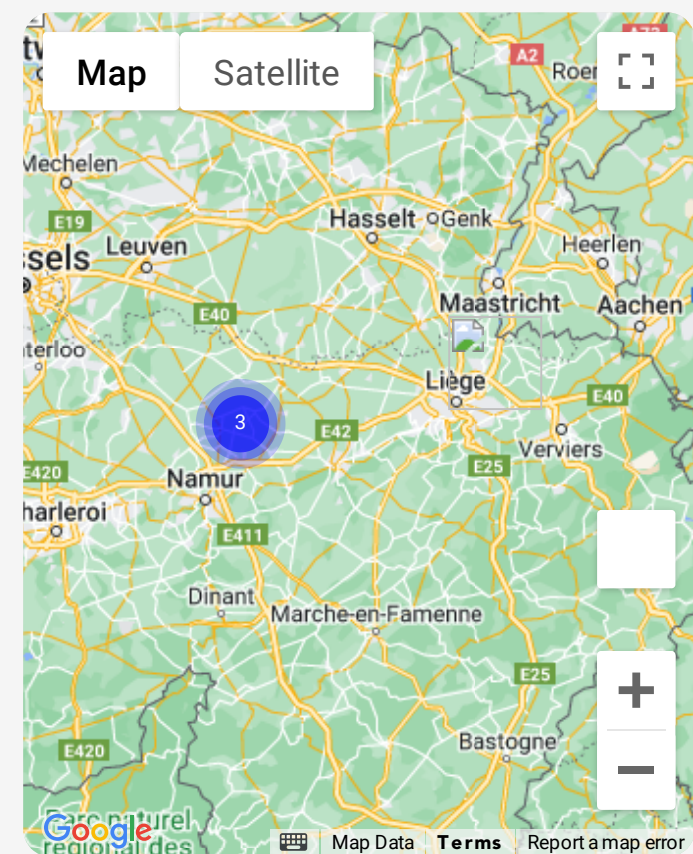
Map Satellite

A2 Roer A73

Mechelen

E19 Hasselt Genk

ssels Leuven Heerlen

Maastricht Aachen

E40

terloo

Liège

E40

3

E42 Verviers

E420 Namur E25

harleroi

E411

Dinant Marche-en-Famenne

E25

E420 Bastogne

Parc naturel régional des

Google

Map Data Terms Report a map error